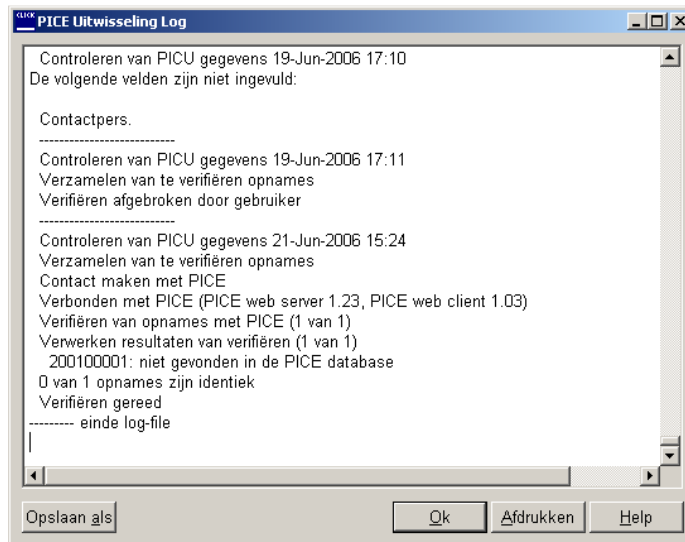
CLICK PICE Uitwisseling Log

Controleren van PICU gegevens 19-Jun-2006 17:10
De volgende velden zijn niet ingevuld:

Contactpers.
----------------------------
Controleren van PICU gegevens 19-Jun-2006 17:11
Verzamelen van te verifiëren opnames
Verifiëren afgebroken door gebruiker
----------------------------
Controleren van PICU gegevens 21-Jun-2006 15:24
Verzamelen van te verifiëren opnames
Contact maken met PICE
Verbonden met PICE (PICE web server 1.23, PICE web client 1.03)
Verifiëren van opnames met PICE (1 van 1)
Verwerken resultaten van verifiëren (1 van 1)
200100001: niet gevonden in de PICE database
0 van 1 opnames zijn identiek
Verifiëren gereed
--------- einde log-file

Opslaan als | Ok | Afdrukken | Help